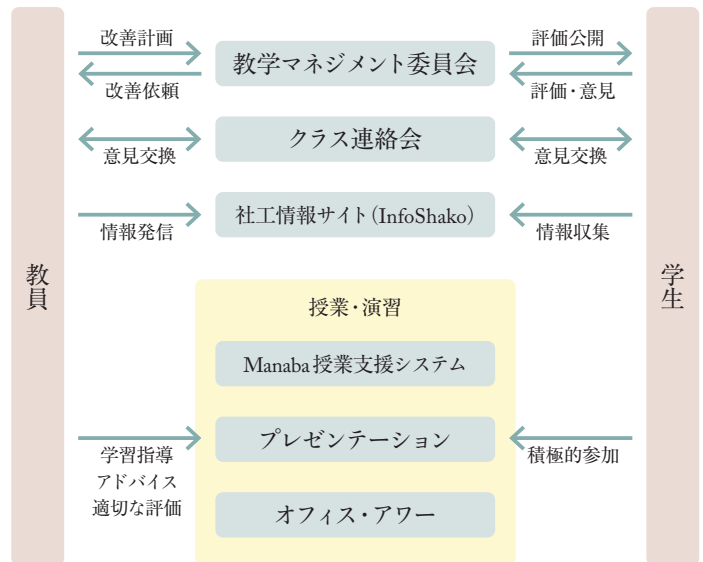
教員

改善計画

改善依頼

教学マネジメント委員会

評価公開

評価・意見

意見交換

クラス連絡会

意見交換

情報発信

社工情報サイト(InfoShako)

情報収集

学生

授業・演習

Manaba授業支援システム

学習指導
アドバイス
適切な評価

プレゼンテーション

積極的参加

オフィス・アワー